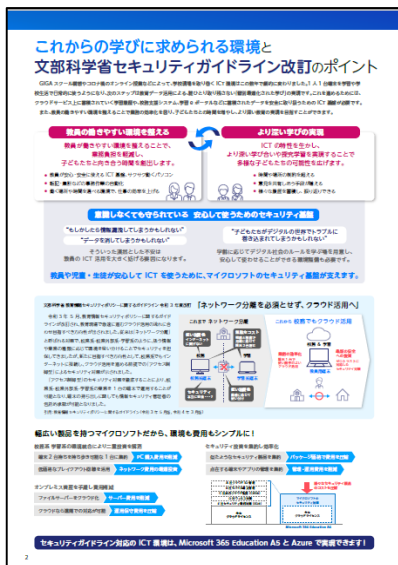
これからの学びに求められる環境と
文部科学省セキュリティガイドライン改訂のポイント

GIGA スクール構想やコロナ禍のオンライン授業などによって、学校現場を取り巻く ICT 環境はこの数年で劇的に変わりました。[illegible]

教員の働きやすい環境を整える

教員が働きやすい環境を整えることで、教育負担を軽減し、子どもたちと向き合う時間を創出します。

より深い学びの実現

ICT の特性を生かし、より深い学びや個別学習を実現することで多様な子どもたちの可能性を広げます。

連携しなくても守られている 安心して使うためのセキュリティ基盤

"もしかしたら情報漏洩してしまうかもしれない"
"データを消してしまうかもしれない"

"子どもたちがデジタルの世界でトラブルに巻き込まれてしまうかもしれない"

教員や児童・生徒が安心して ICT を使うために、マイクロソフトのセキュリティ基盤が支えます。

「ネットワーク分離を必須とせず、クラウド活用へ」

これまで ネットワーク分離

これから 総務系もクラウド活用

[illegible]

幅広い製品を持つマイクロソフトだから、環境も費用もシンプルに!

セキュリティガイドライン対応の ICT 環境は、Microsoft 365 Education A5 と Azure で実現できます!

2